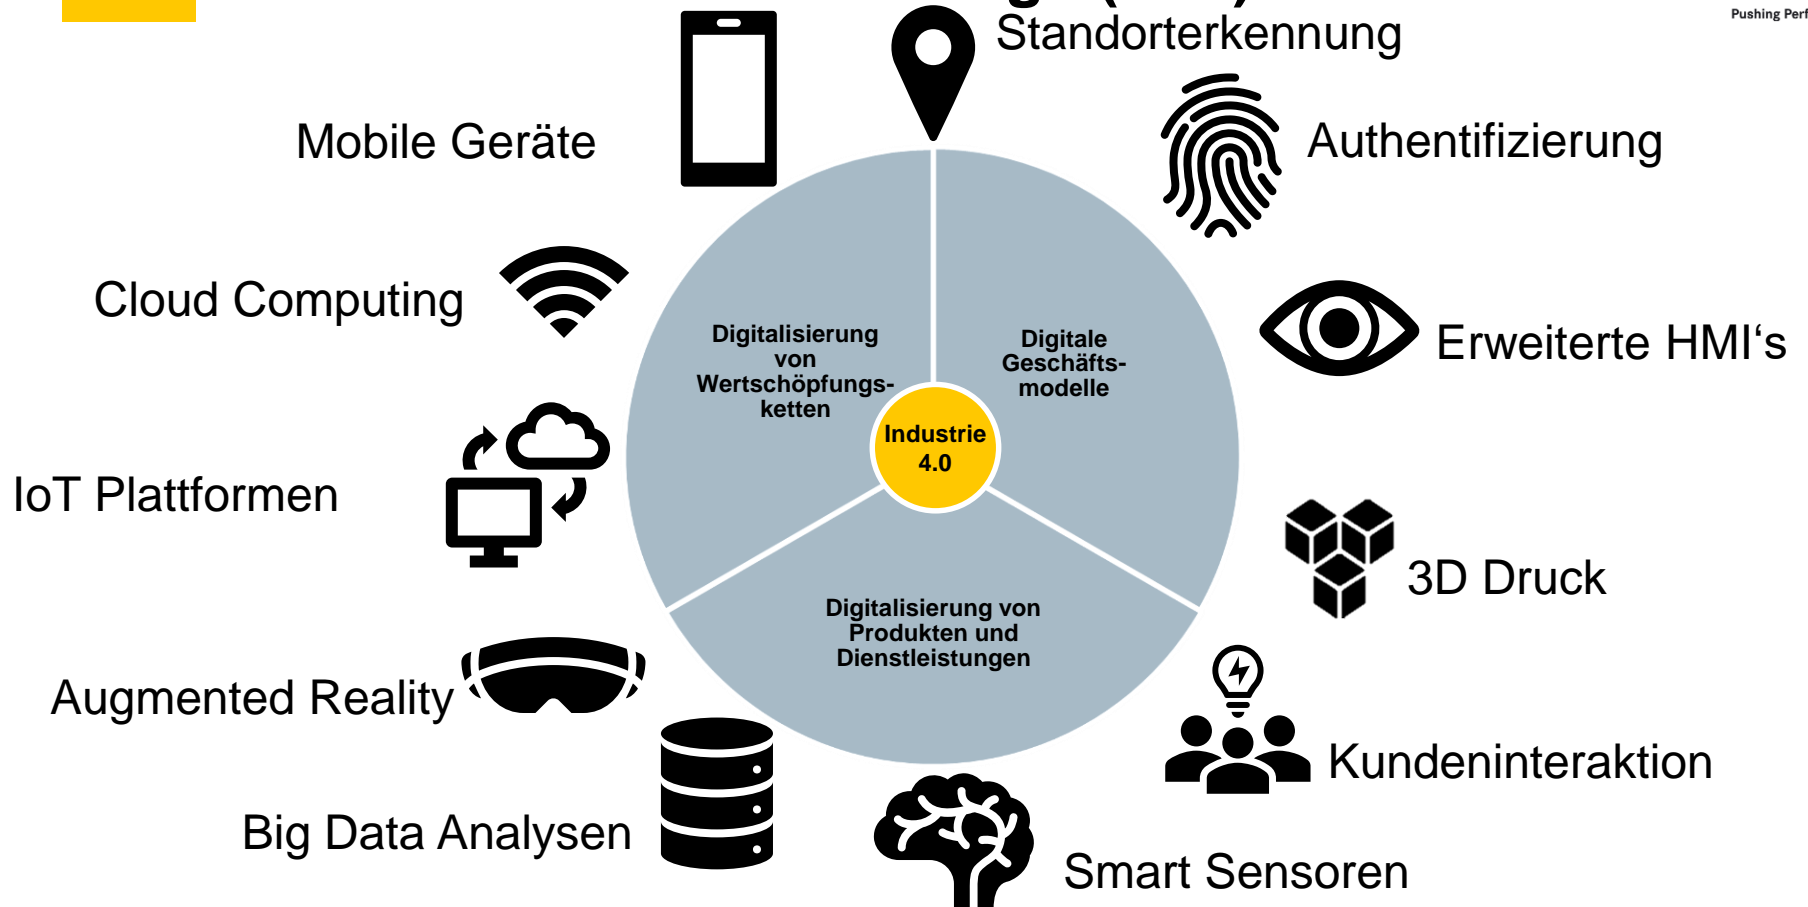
Pushing Perf

Standorterkennung

Mobile Geräte

Authentifizierung

Cloud Computing

Digitalisierung von Wertschöpfungsketten

Digitale Geschäftsmodelle

Erweiterte HMI's

Industrie 4.0

IoT Plattformen

3D Druck

Digitalisierung von Produkten und Dienstleistungen

Augmented Reality

Kundeninteraktion

Big Data Analysen

Smart Sensoren